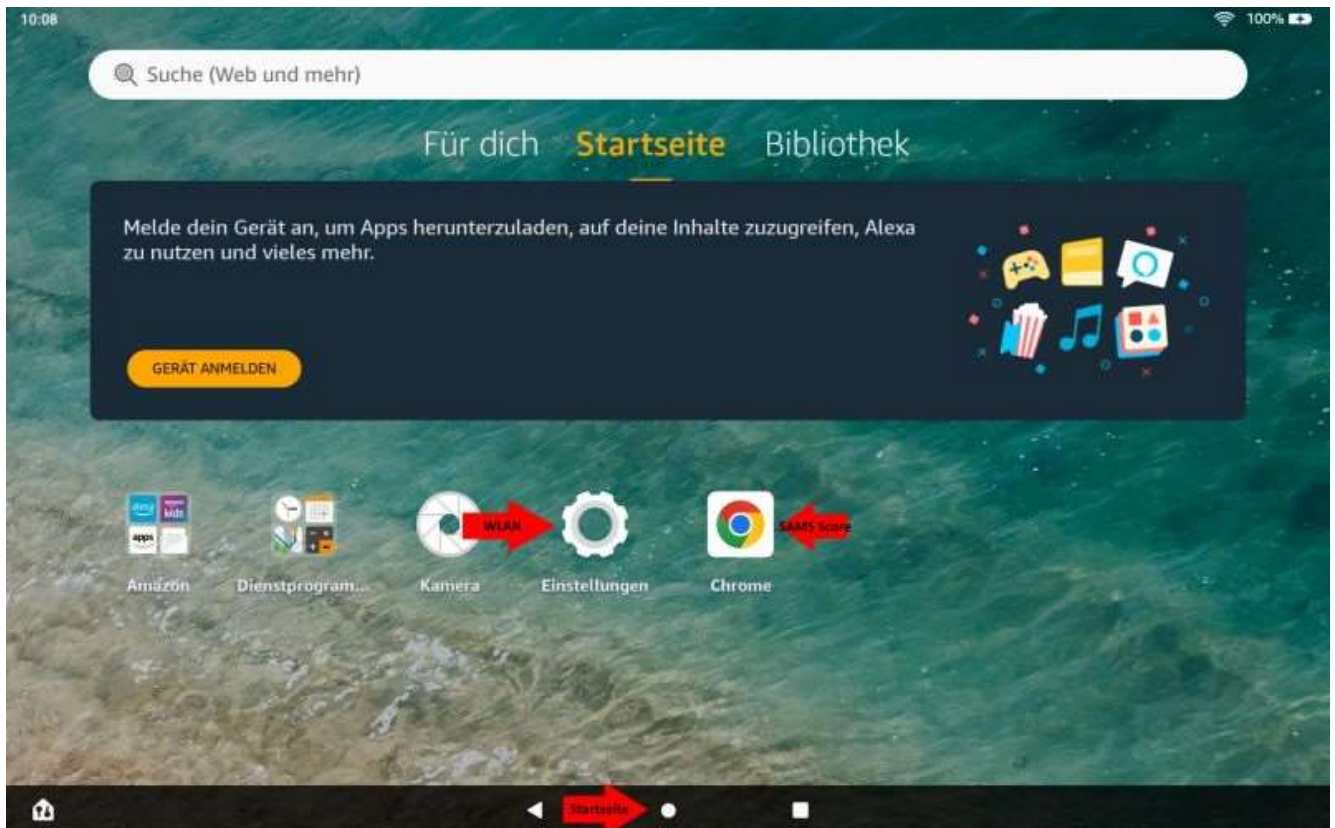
10:08

100%

Suche (Web und mehr)

Für dich Startseite Bibliothek

Melde dein Gerät an, um Apps herunterzuladen, auf deine Inhalte zuzugreifen, Alexa zu nutzen und vieles mehr.

GERÄT ANMELDEN

apps kids

Amazon

Dienstprogram...

WLAN

Kamera

Einstellungen

SAMS Score

Chrome

Startseite